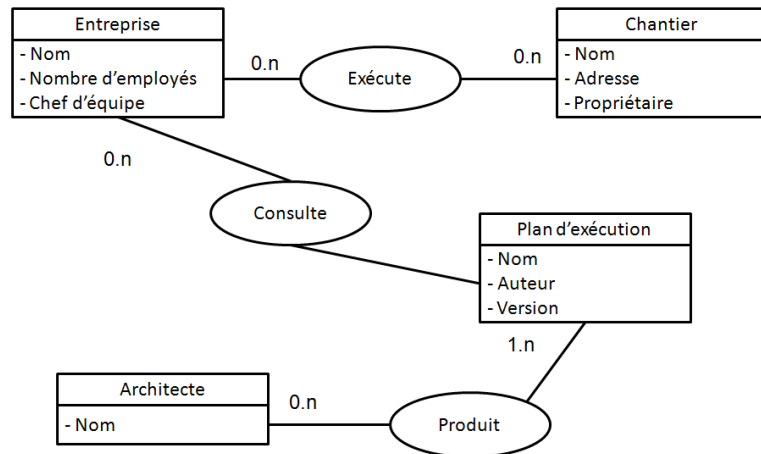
Entreprise
- Nom
- Nombre d'employés
- Chef d'équipe

0.n

Exécute

0.n

Chantier
- Nom
- Adresse
- Propriétaire

0.n

Consulte

Plan d'exécution
- Nom
- Auteur
- Version

1.n

Architecte
- Nom

0.n

Produit